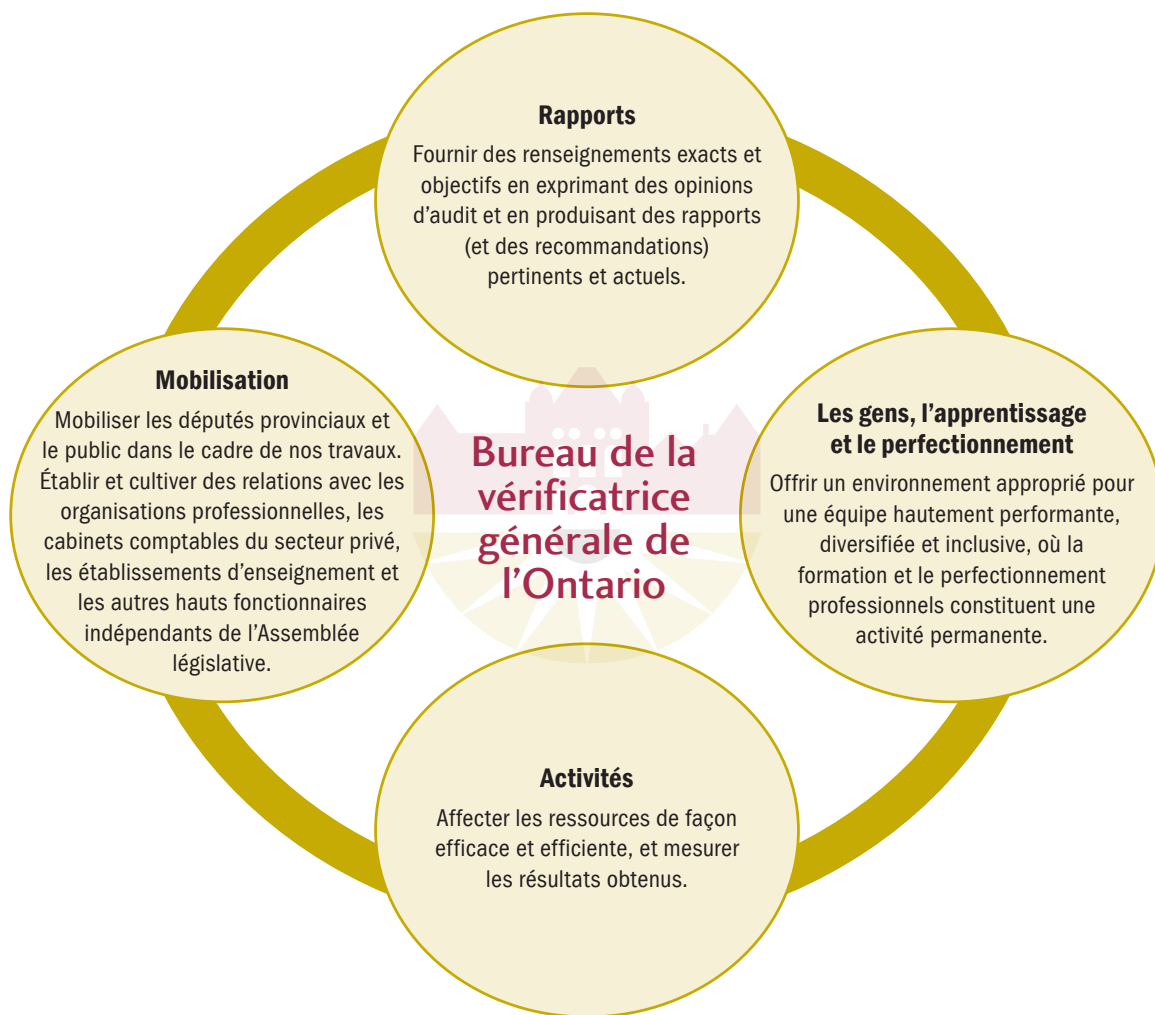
Rapports

Fournir des renseignements exacts et objectifs en exprimant des opinions d'audit et en produisant des rapports (et des recommandations) pertinents et actuels.

Mobilisation

Mobiliser les députés provinciaux et le public dans le cadre de nos travaux. Établir et cultiver des relations avec les organisations professionnelles, les cabinets comptables du secteur privé, les établissements d'enseignement et les autres hauts fonctionnaires indépendants de l'Assemblée législative.

Bureau de la vérificatrice générale de l'Ontario

Les gens, l'apprentissage et le perfectionnement

Offrir un environnement approprié pour une équipe hautement performante, diversifiée et inclusive, où la formation et le perfectionnement professionnels constituent une activité permanente.

Activités

Affecter les ressources de façon efficace et efficiente, et mesurer les résultats obtenus.